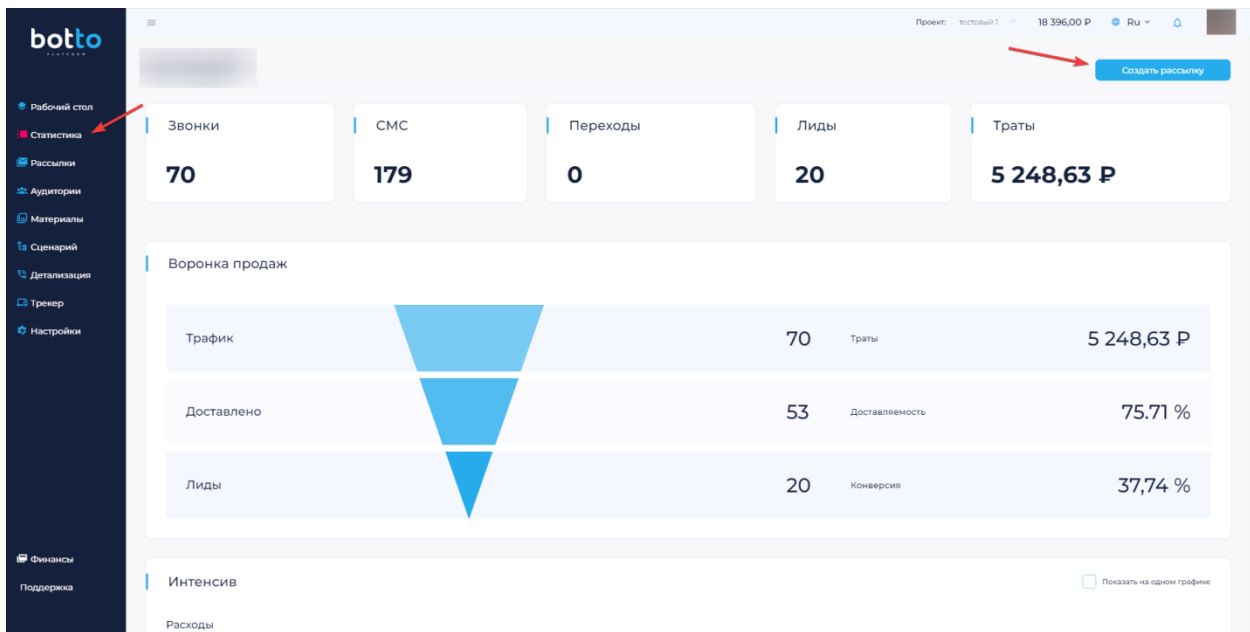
botto
PLATFORM

Рабочий стол
Статистика
Рассылки
Аудитории
Материалы
Сценарий
Детализация
Трекер
Настройки

Финансы
Поддержка

Проект: тестовый 1
18 396,00 ₽
Ru

Создать рассылку

| Звонки | СМС | Переходы | Лиды | Траты |
|---|---|---|---|---|
| 70 | 179 | 0 | 20 | 5 248,63 ₽ |

Воронка продаж

| | | | |
|---|---|---|---|
| Трафик | 70 | Траты | 5 248,63 ₽ |
| Доставлено | 53 | Доставляемость | 75.71 % |
| Лиды | 20 | Конверсия | 37,74 % |

Интенсив

Показать на одном графике

Расходы